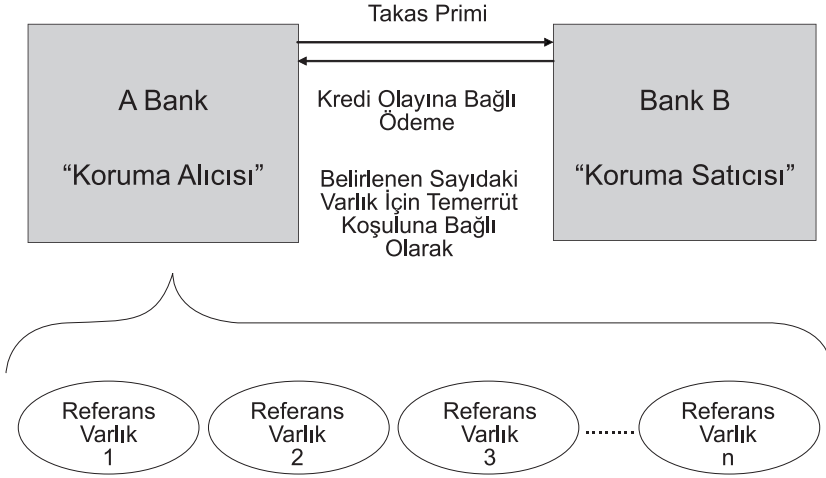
Takas Primi

A Bank

“Koruma Alıcısı”

Kredi Olayına Bağlı Ödeme

Belirlenen Sayıdaki Varlık İçin Temerrüt Koşuluna Bağlı Olarak

Bank B

“Koruma Satıcısı”

Referans Varlık 1

Referans Varlık 2

Referans Varlık 3

.........

Referans Varlık n